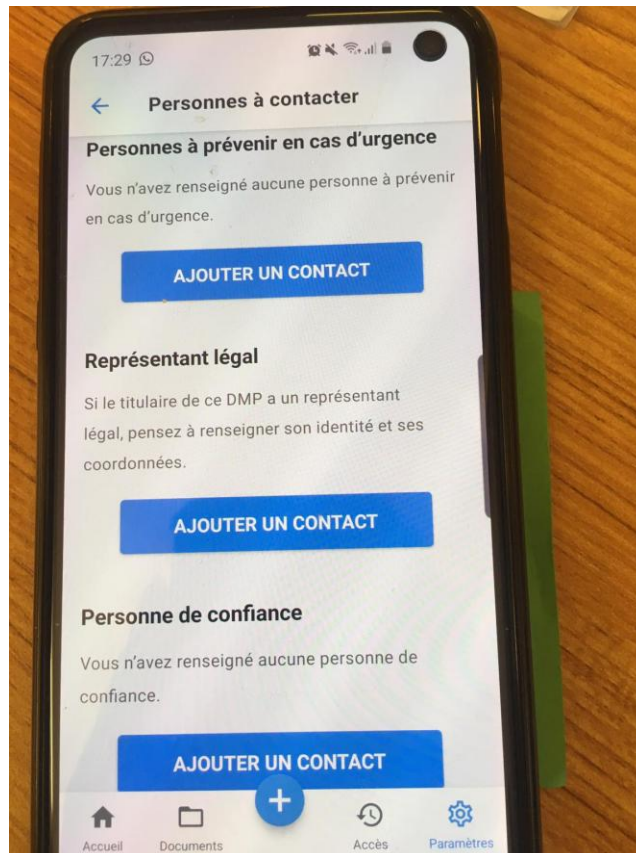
17:29

Personnes à contacter

Personnes à prévenir en cas d'urgence

Vous n'avez renseigné aucune personne à prévenir en cas d'urgence.

AJOUTER UN CONTACT

Représentant légal

Si le titulaire de ce DMP a un représentant légal, pensez à renseigner son identité et ses coordonnées.

AJOUTER UN CONTACT

Personne de confiance

Vous n'avez renseigné aucune personne de confiance.

AJOUTER UN CONTACT

Accueil Documents + Accès Paramètres